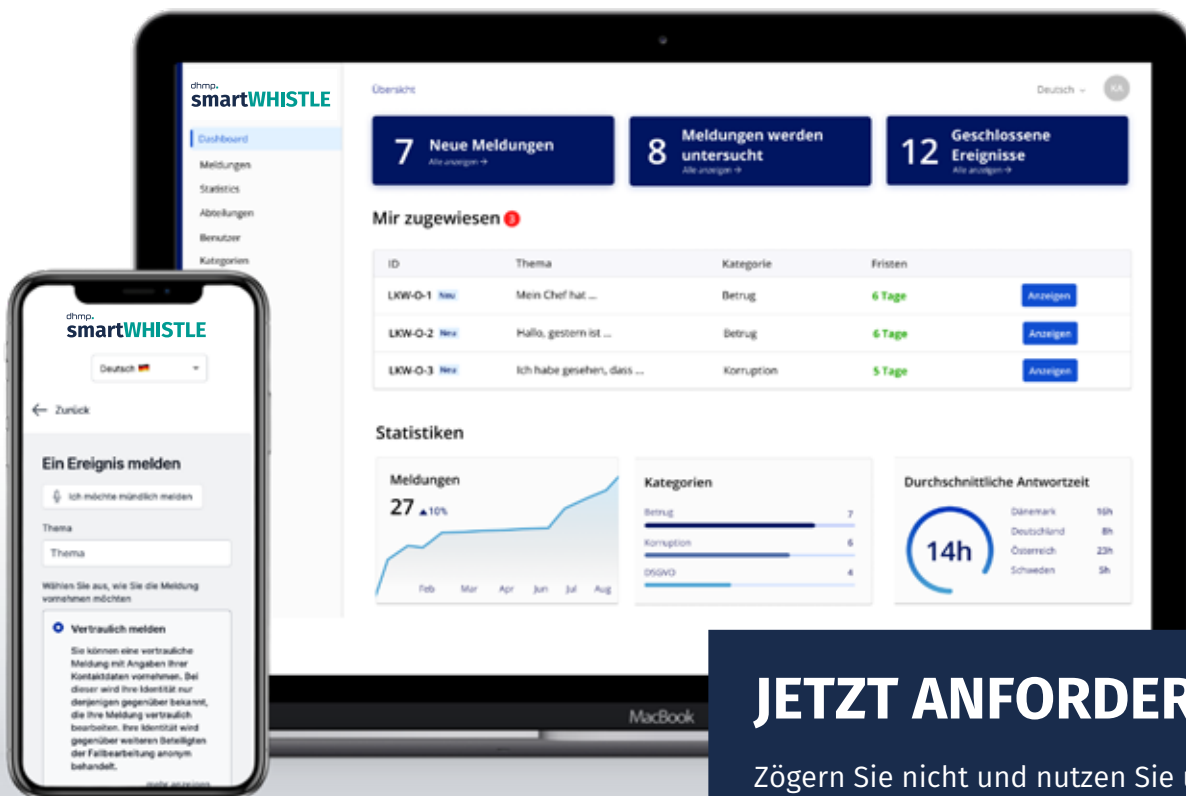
dhmp.
smartWHISTLE

Dashboard
Meldungen
Statistics
Abteilungen
Benutzer
Kategorien

Übersicht

Deutsch

KA

7 Neue Meldungen
Alle anzeigen →

8 Meldungen werden untersucht
Alle anzeigen →

12 Geschlossene Ereignisse
Alle anzeigen →

Mir zugewiesen 3

| ID | Thema | Kategorie | Fristen | |
|---|---|---|---|---|
| LKW-O-1 Neu | Mein Chef hat ... | Betrug | 6 Tage | Anzeigen |
| LKW-O-2 Neu | Hallo, gestern ist ... | Betrug | 6 Tage | Anzeigen |
| LKW-O-3 Neu | Ich habe gesehen, dass ... | Korruption | 5 Tage | Anzeigen |

Statistiken

Meldungen
27 ▲10%
Feb Mar Apr Jun Jul Aug

Kategorien
Betrug 7
Korruption 6
DSGVO 4

Durchschnittliche Antwortzeit
14h
Dänemark 16h
Deutschland 8h
Österreich 23h
Schweden 5h

MacBook

dhmp.
smartWHISTLE

Deutsch 🇩🇪

← Zurück

Ein Ereignis melden

Ich möchte mündlich melden

Thema

Thema

Wählen Sie aus, wie Sie die Meldung vornehmen möchten

Vertraulich melden

Sie können eine vertrauliche Meldung mit Angaben Ihrer Kontaktdaten vornehmen. Bei dieser wird Ihre Identität nur denjenigen gegenüber bekannt, die Ihre Meldung vertraulich bearbeiten. Ihre Identität wird gegenüber weiteren Beteiligten der Fallbearbeitung anonym behandelt.

mehr anzeigen

JETZT ANFORDER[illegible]

Zögern Sie nicht und nutzen Sie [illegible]